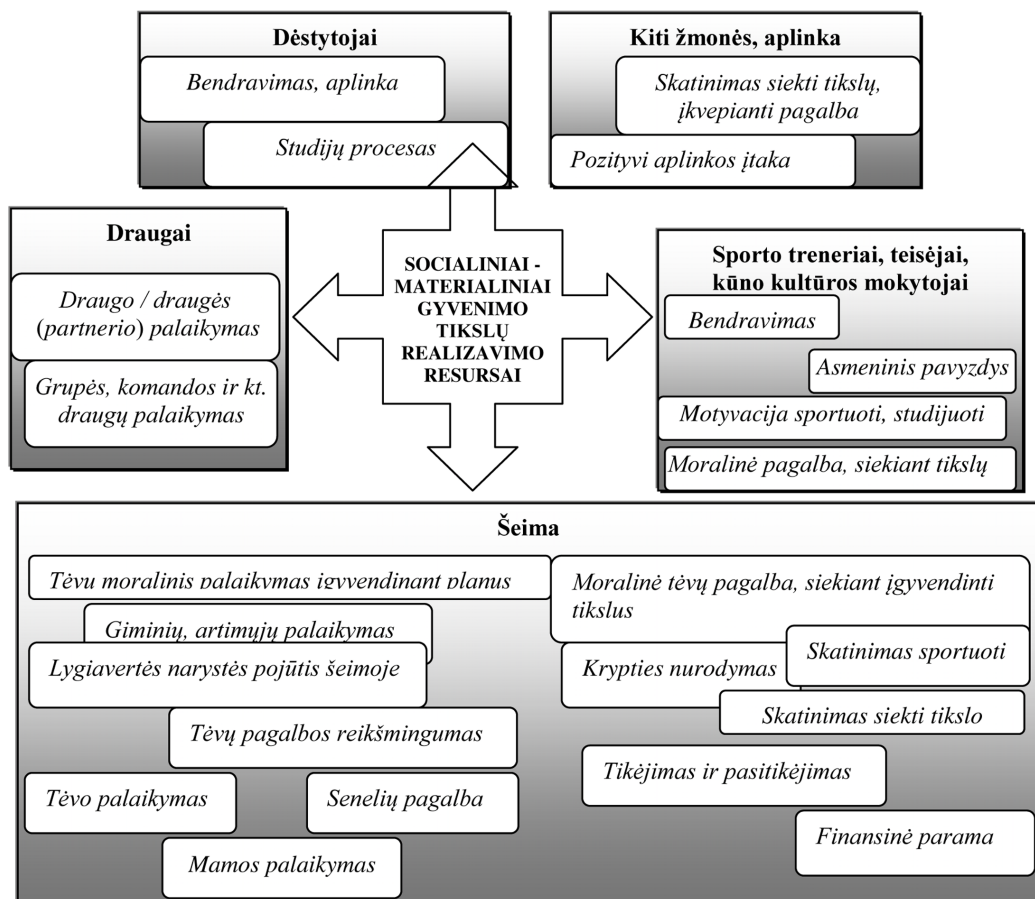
Dėstytojai

Bendravimas, aplinka

Studijų procesas

Kiti žmonės, aplinka

Skatinimas siekti tikslų, įkvepianti pagalba

Pozityvi aplinkos įtaka

Draugai

Draugo / draugės (partnerio) palaikymas

Grupės, komandos ir kt. draugų palaikymas

SOCIALINIAI - MATERIALINIAI GYVENIMO TIKSLŲ REALIZAVIMO RESURSAI

Sporto treneriai, teisėjai, kūno kultūros mokytojai

Bendravimas

Asmeninis pavyzdys

Motyvacija sportuoti, studijuoti

Moralinė pagalba, siekiant tikslų

Šeima

Tėvų moralinis palaikymas įgyvendinant planus

Giminių, artimųjų palaikymas

Lygiavertės narystės pojūtis šeimoje

Tėvų pagalbos reikšmingumas

Tėvo palaikymas

Senelių pagalba

Mamos palaikymas

Moralinė tėvų pagalba, siekiant įgyvendinti tikslus

Krypties nurodymas

Skatinimas sportuoti

Skatinimas siekti tikslo

Tikėjimas ir pasitikėjimas

Finansinė parama